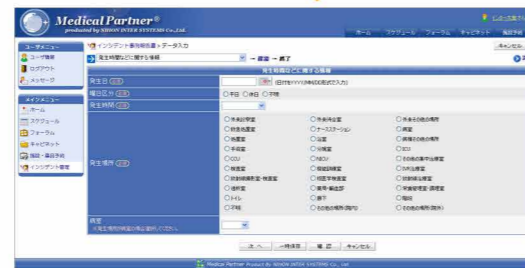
Medical Partner®
produced by NIHON INTEX SYSTEMS Co., Ltd.

ホーム　スケジュール　フォーラム　キャビネット　施設予約

ユーザーメニュー
ユーザ情報
ログアウト
メッセージ

メインメニュー
ホーム
スケジュール
フォーラム
キャビネット
施設・器具予約
インシデント報告

インシデント事例報告書＞データ入力
発生時期などに関する情報　→ 確認 → 終了
キャンセル

発生時期などに関する情報

| 発生日 | (日付をYYYY/MM/DD形式で入力) |
|---|---|
| 曜日区分 | ○平日 ○休日 ○不明 |
| 発生時間 | |
| 発生場所 | ○外来診察室 ○外来処置室 ○外来その他の場所 ○救急外来 ○ナースステーション ○病室 ○処置室 ○浴室 ○病棟のその他の場所 ○手術室 ○分娩室 ○ICU ○CCU ○NICU ○その他の集中治療室 ○検査室 ○機能訓練室 ○カテ室 ○放射線撮影室・検査室 ○核医学検査室 ○放射線治療室 ○透析室 ○薬局・調剤室 ○栄養管理室・調理室 ○トイレ ○廊下 ○階段 ○不明 ○その他の場所(院内) ○その他の場所(院外) |
| 備考 ※発生場所詳細を記入してください。 | |

次へ　一時保存　確認　キャンセル

Medical Partner Product By NIHON INTEX SYSTEMS Co., Ltd.